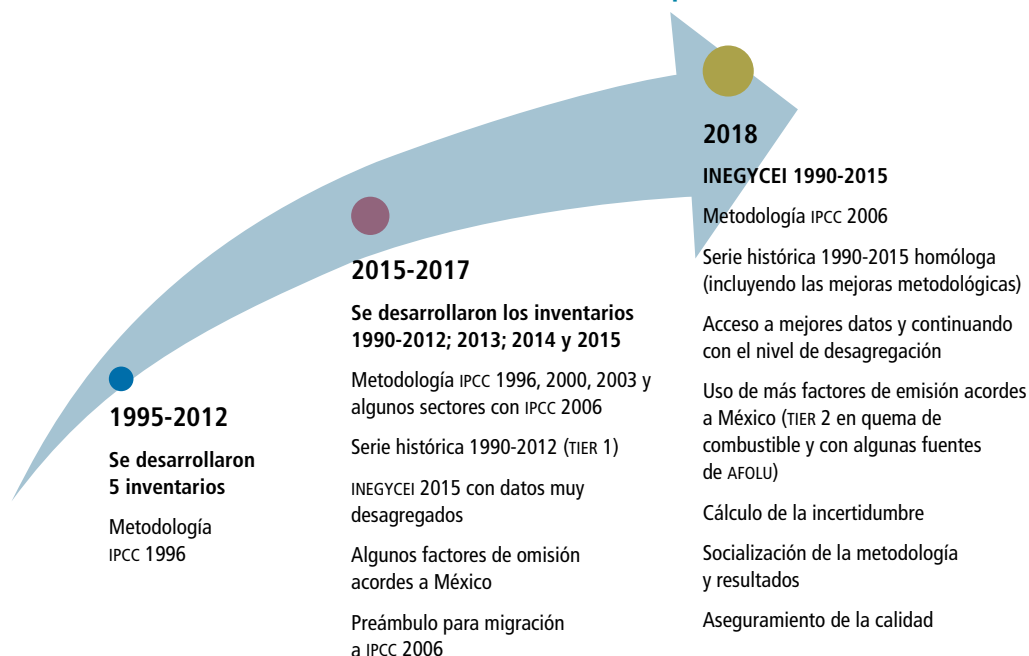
1995-2012

Se desarrollaron 5 inventarios

Metodología IPCC 1996

2015-2017

Se desarrollaron los inventarios 1990-2012; 2013; 2014 y 2015

Metodología IPCC 1996, 2000, 2003 y algunos sectores con IPCC 2006

Serie histórica 1990-2012 (TIER 1)

INEGYCEI 2015 con datos muy desagregados

Algunos factores de omisión acordes a México

Preámbulo para migración a IPCC 2006

2018

INEGYCEI 1990-2015

Metodología IPCC 2006

Serie histórica 1990-2015 homóloga (incluyendo las mejoras metodológicas)

Acceso a mejores datos y continuando con el nivel de desagregación

Uso de más factores de emisión acordes a México (TIER 2 en quema de combustible y con algunas fuentes de AFOLU)

Cálculo de la incertidumbre

Socialización de la metodología y resultados

Aseguramiento de la calidad